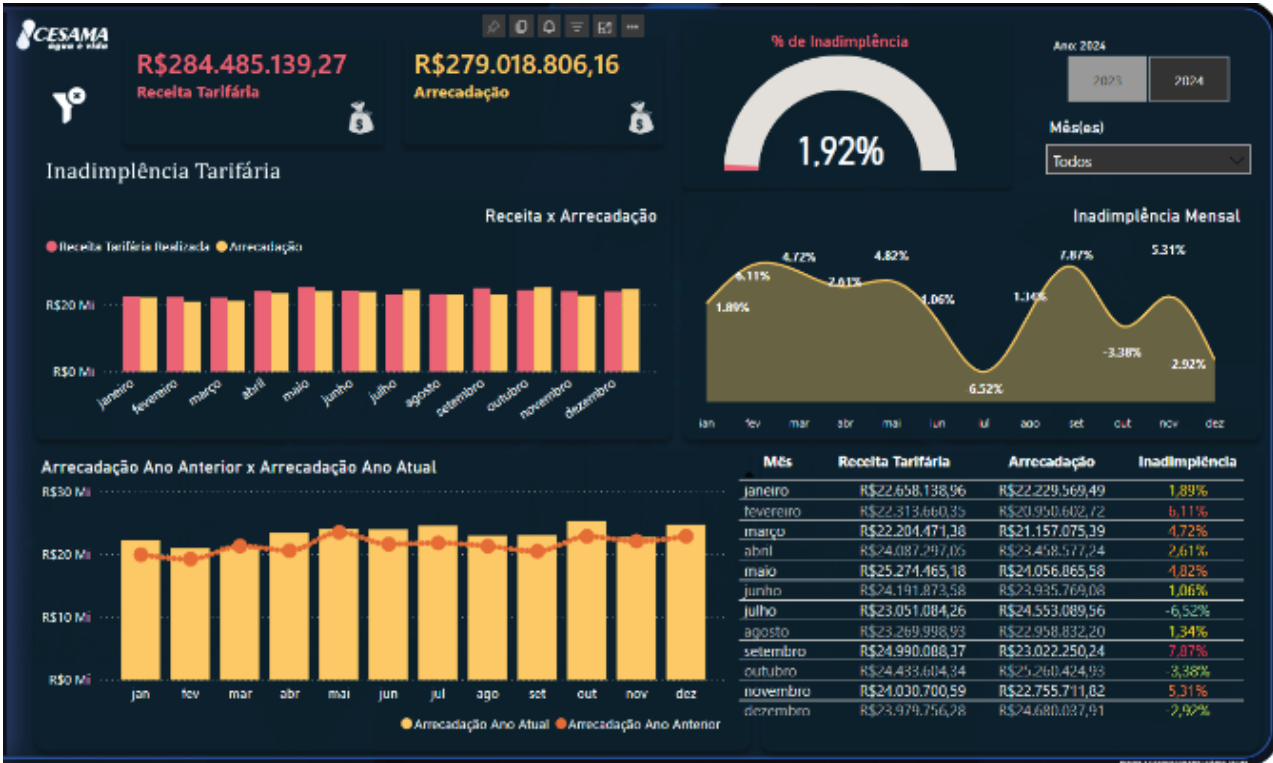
CESAMA
água e vida

R$284.485.139,27
Receita Tarifária

R$279.018.806,16
Arrecadação

% de Inadimplência
1,92%

Ano: 2024
2023
2024

Mês(es)
Todos

Inadimplência Tarifária

Receita x Arrecadação
Receita Tarifária Realizada
Arrecadação
R$20 Mi
R$0 Mi
janeiro
fevereiro
março
abril
maio
junho
julho
agosto
setembro
outubro
novembro
dezembro

Inadimplência Mensal
1,89%
6,11%
4,72%
2,61%
4,82%
1,06%
6,52%
1,34%
7,87%
-3,38%
5,31%
2,92%
jan
fev
mar
abr
mai
jun
jul
ago
set
out
nov
dez

Arrecadação Ano Anterior x Arrecadação Ano Atual
R$30 Mi
R$20 Mi
R$10 Mi
R$0 Mi
jan
fev
mar
abr
mai
jun
jul
ago
set
out
nov
dez
Arrecadação Ano Atual
Arrecadação Ano Anterior

| Mês | Receita Tarifária | Arrecadação | Inadimplência |
|---|---|---|---|
| janeiro | R$22.658.138,96 | R$22.229.569,49 | 1,89% |
| fevereiro | R$22.313.660,35 | R$20.950.602,72 | 6,11% |
| março | R$22.204.471,38 | R$21.157.075,39 | 4,72% |
| abril | R$24.087.297,05 | R$23.458.577,24 | 2,61% |
| maio | R$25.274.465,18 | R$24.056.865,58 | 4,82% |
| junho | R$24.191.873,58 | R$23.935.769,08 | 1,06% |
| julho | R$23.051.084,26 | R$24.553.089,56 | -6,52% |
| agosto | R$23.269.998,93 | R$22.958.832,20 | 1,34% |
| setembro | R$24.990.088,37 | R$23.022.250,24 | 7,87% |
| outubro | R$24.433.604,34 | R$25.260.424,93 | -3,38% |
| novembro | R$24.030.700,59 | R$22.755.711,82 | 5,31% |
| dezembro | R$23.979.756,28 | R$24.680.037,91 | -2,92% |